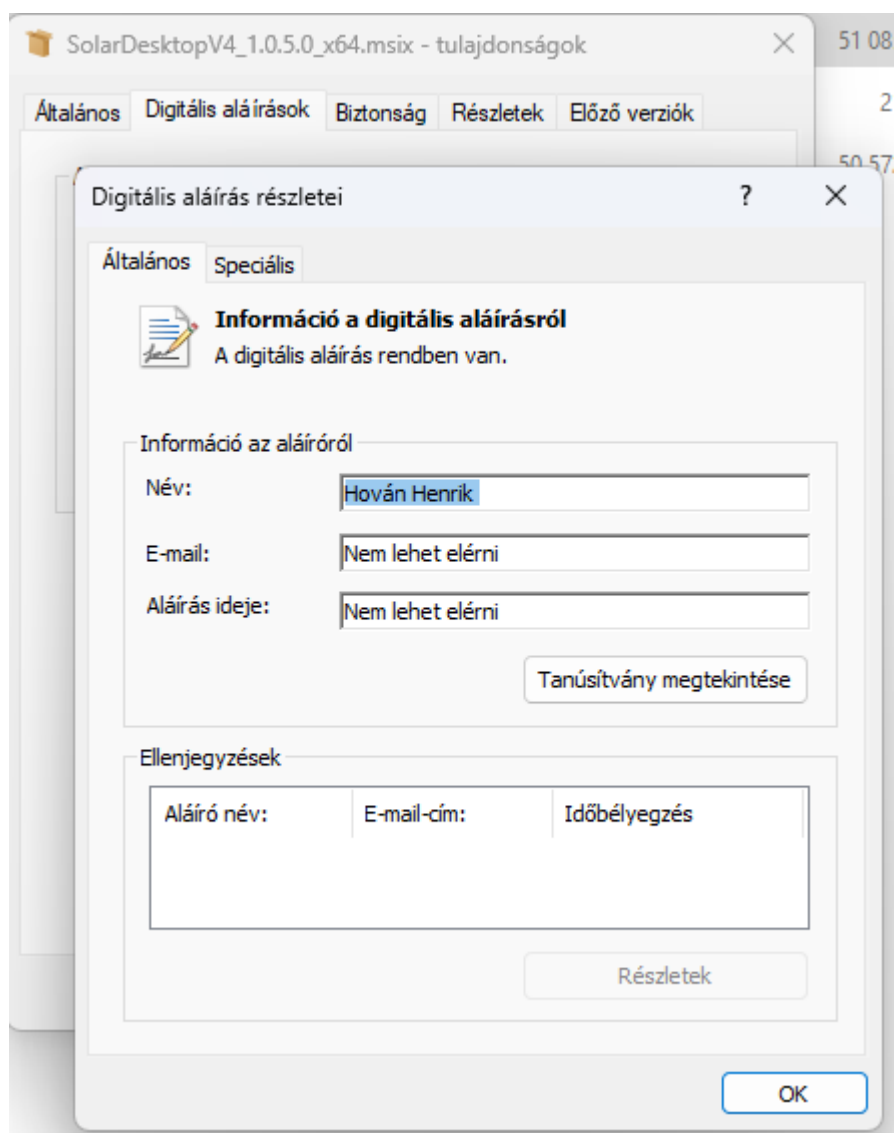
SolarDesktopV4_1.0.5.0_x64.msix - tulajdonságok

×

51 08

2

50 57

Általános | Digitális aláírások | Biztonság | Részletek | Előző verziók

Digitális aláírás részletei

?

×

Általános | Speciális

Információ a digitális aláírásról

A digitális aláírás rendben van.

Információ az aláíróról

Név: Hován Henrik

E-mail: Nem lehet elérni

Aláírás ideje: Nem lehet elérni

Tanúsítvány megtekintése

Ellenjegyzések

| Aláíró név: | E-mail-cím: | Időbélyegzés |
|---|---|---|

Részletek

OK